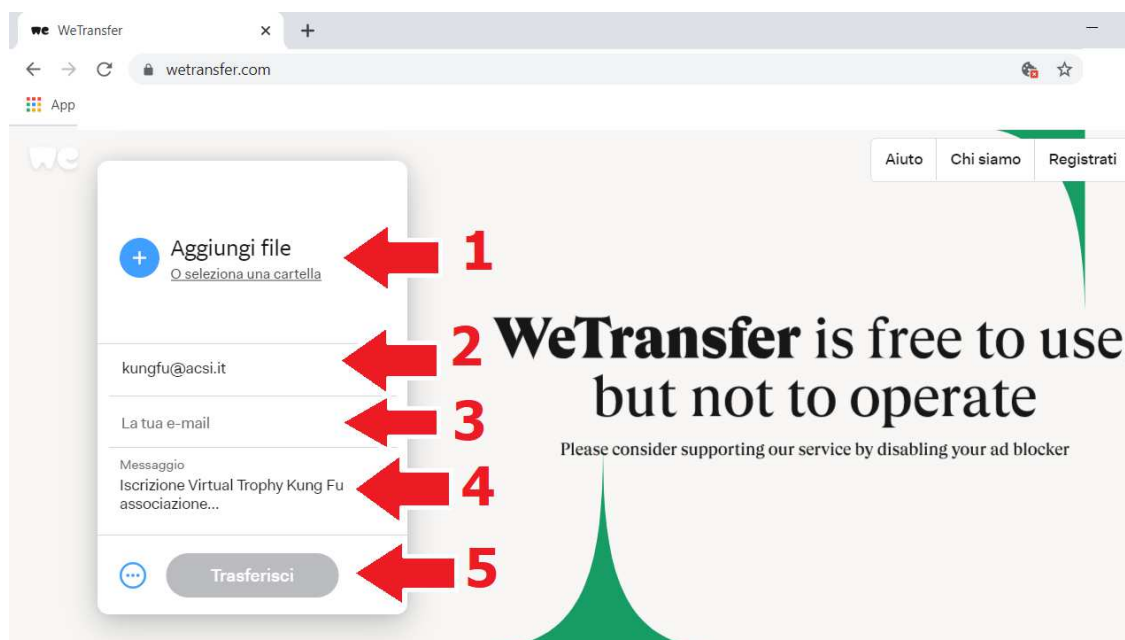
we WeTransfer
wetransfer.com
App
we
Aiuto
Chi siamo
Registrati
Aggiungi file
O seleziona una cartella
1
kungfu@acsi.it
2
La tua e-mail
3
Messaggio
Iscrizione Virtual Trophy Kung Fu associazione...
4
Trasferisci
5
WeTransfer is free to use but not to operate
Please consider supporting our service by disabling your ad blocker